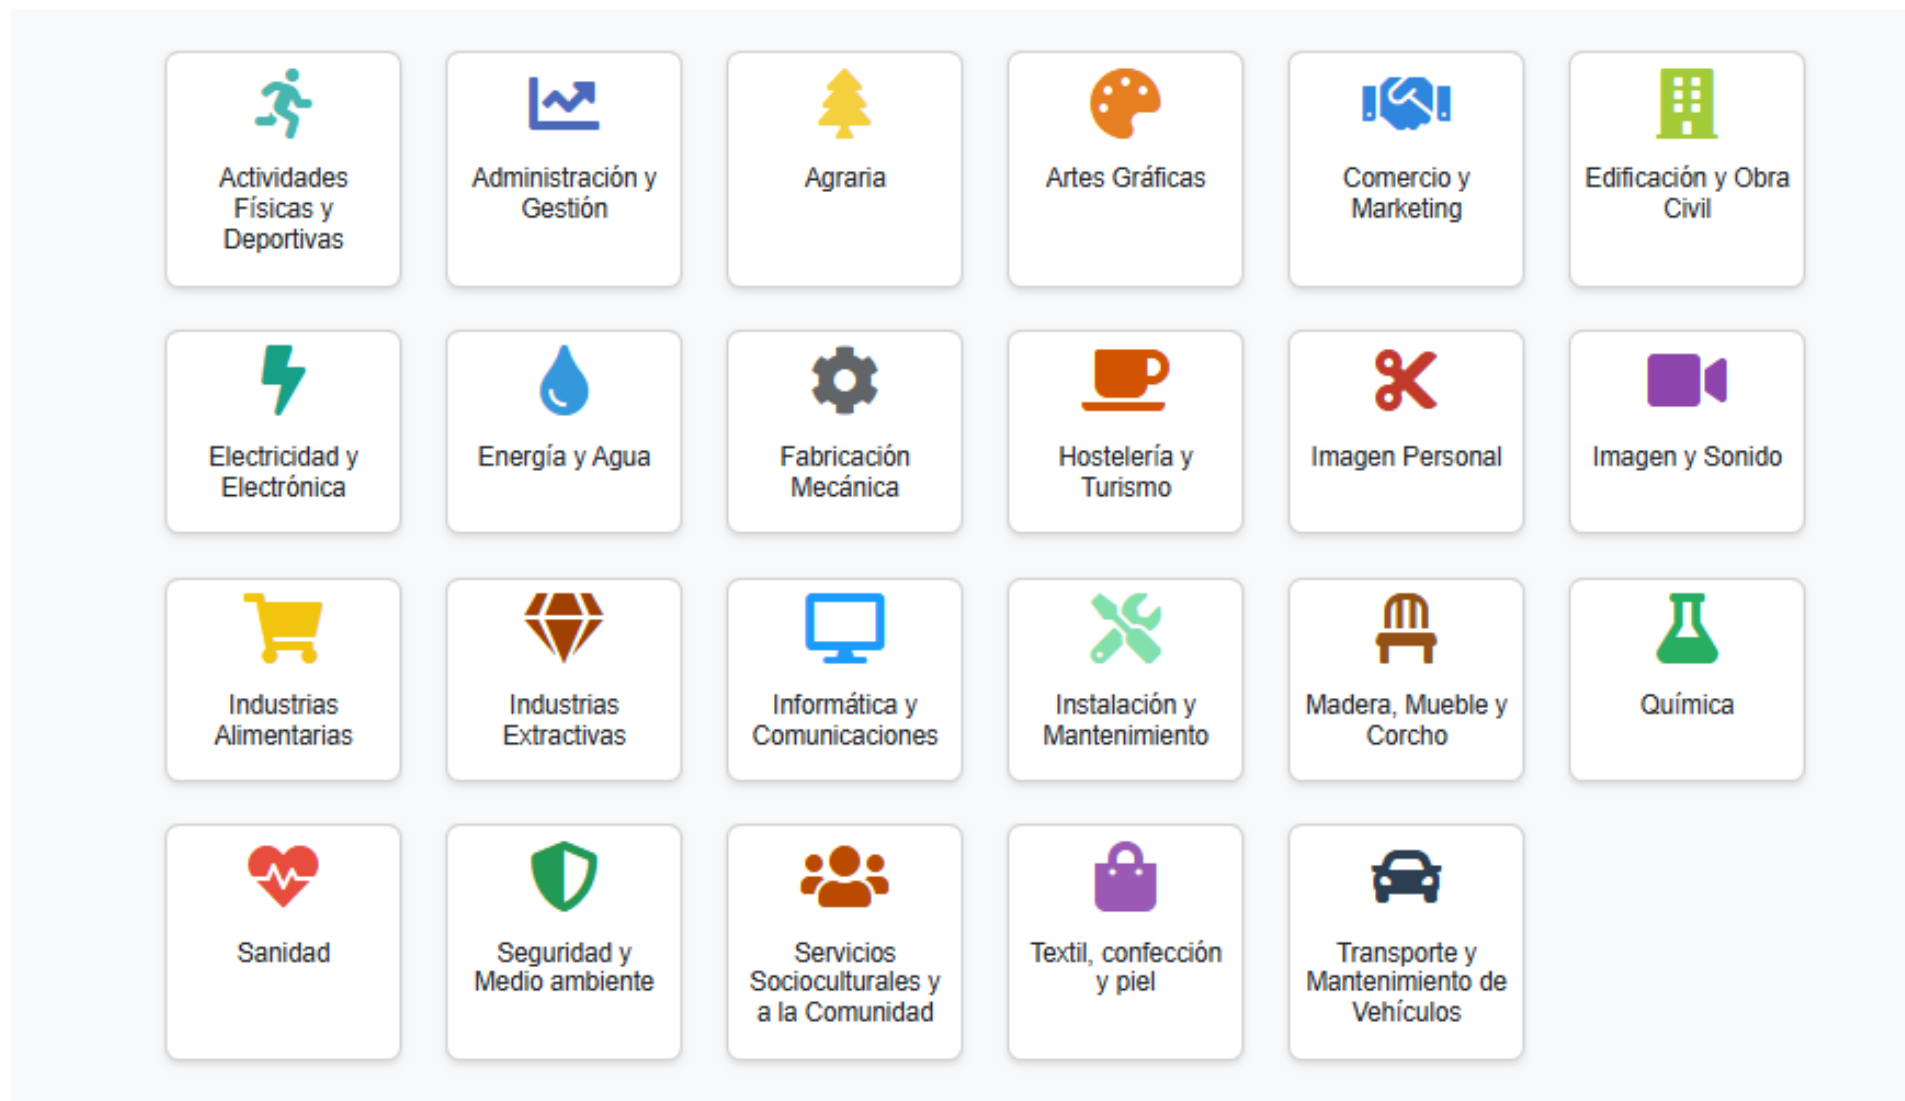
Actividades Físicas y Deportivas

Administración y Gestión

Agraria

Artes Gráficas

Comercio y Marketing

Edificación y Obra Civil

Electricidad y Electrónica

Energía y Agua

Fabricación Mecánica

Hostelería y Turismo

Imagen Personal

Imagen y Sonido

Industrias Alimentarias

Industrias Extractivas

Informática y Comunicaciones

Instalación y Mantenimiento

Madera, Mueble y Corcho

Química

Sanidad

Seguridad y Medio ambiente

Servicios Socioculturales y a la Comunidad

Textil, confección y piel

Transporte y Mantenimiento de Vehículos